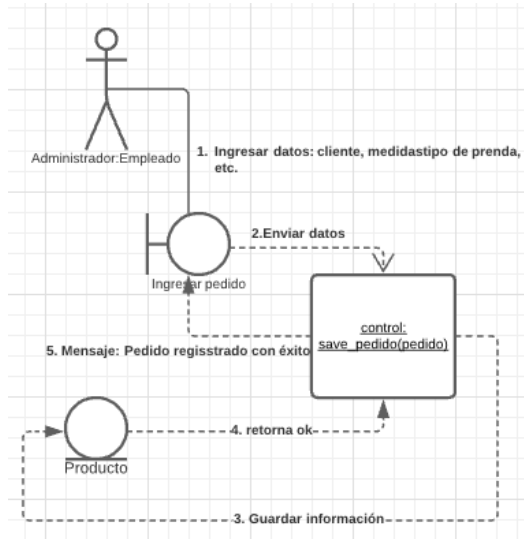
Administrador:Empleado

1. Ingresar datos: cliente, medidastipo de prenda, etc.

2.Enviar datos

Ingresar pedido

control:
save_pedido(pedido)

5. Mensaje: Pedido regisstrado con éxito

4. retorna ok

Producto

3. Guardar información